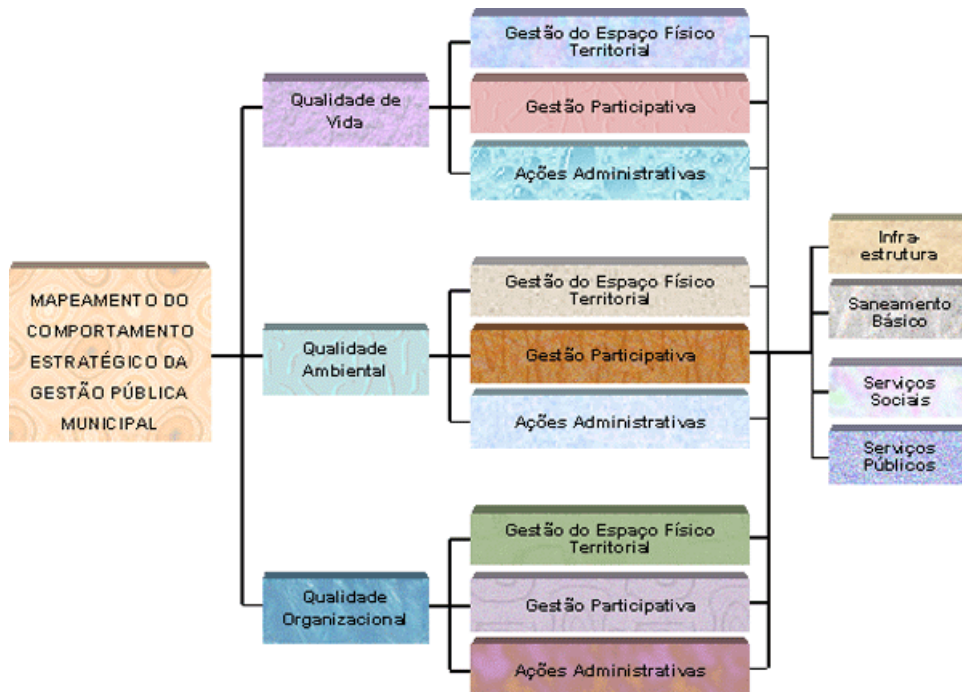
MAPEAMENTO DO COMPORTAMENTO ESTRATÉGICO DA GESTÃO PÚBLICA MUNICIPAL

Qualidade de Vida

Gestão do Espaço Físico Territorial

Gestão Participativa

Ações Administrativas

Qualidade Ambiental

Gestão do Espaço Físico Territorial

Gestão Participativa

Ações Administrativas

Qualidade Organizacional

Gestão do Espaço Físico Territorial

Gestão Participativa

Ações Administrativas

Infra-estrutura

Saneamento Básico

Serviços Sociais

Serviços Públicos